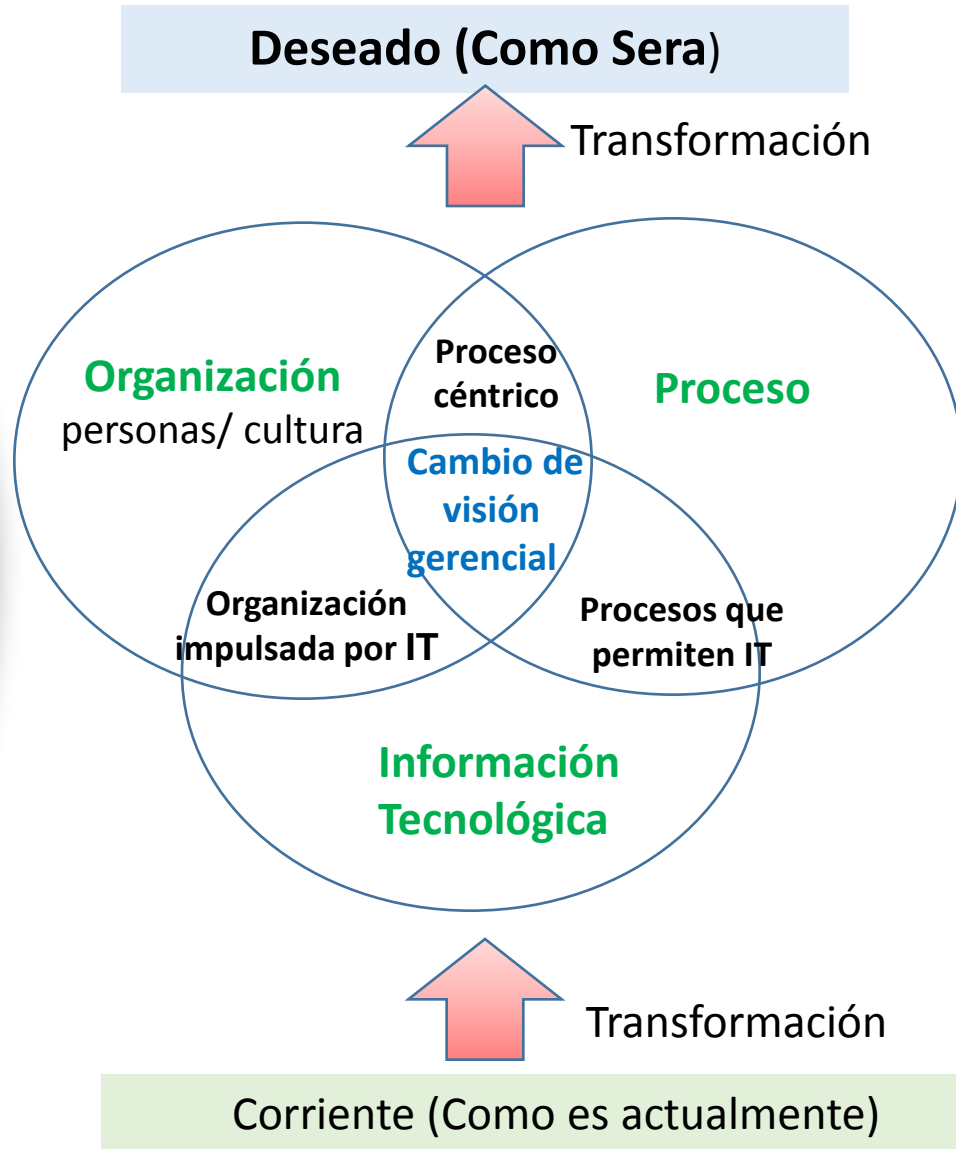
Deseado (Como Sera)

Transformación

Organización
personas/ cultura

Proceso céntrico

Proceso

Cambio de visión gerencial

Organización impulsada por IT

Procesos que permiten IT

Información Tecnológica

Transformación

Corriente (Como es actualmente)